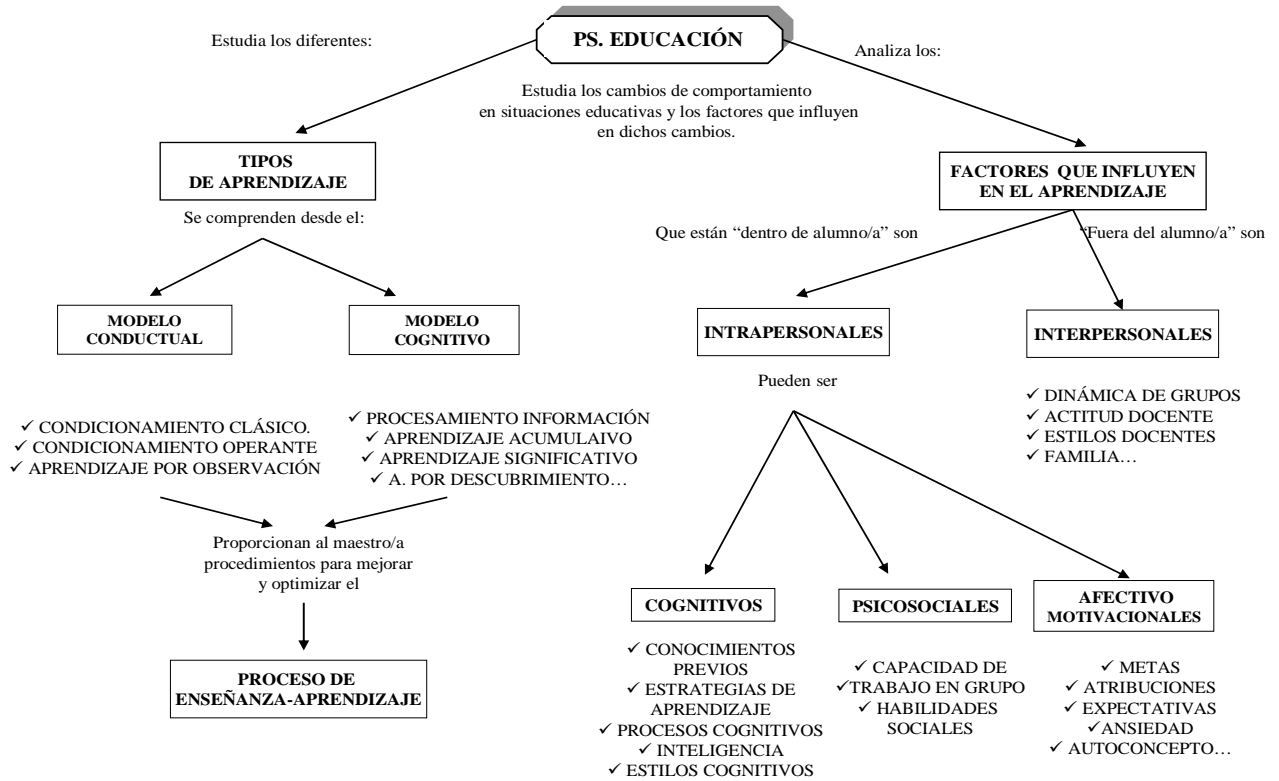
PS. EDUCACIÓN

Estudia los diferentes:

Analiza los:

Estudia los cambios de comportamiento en situaciones educativas y los factores que influyen en dichos cambios.

TIPOS DE APRENDIZAJE

Se comprenden desde el:

MODELO CONDUCTUAL

MODELO COGNITIVO

✓ CONDICIONAMIENTO CLÁSICO.
✓ CONDICIONAMIENTO OPERANTE
✓ APRENDIZAJE POR OBSERVACIÓN

✓ PROCESAMIENTO INFORMACIÓN
✓ APRENDIZAJE ACUMULAIVO
✓ APRENDIZAJE SIGNIFICATIVO
✓ A. POR DESCUBRIMIENTO…

Proporcionan al maestro/a procedimientos para mejorar y optimizar el

PROCESO DE ENSEÑANZA-APRENDIZAJE

FACTORES QUE INFLUYEN EN EL APRENDIZAJE

Que están "dentro de alumno/a" son

"Fuera del alumno/a" son

INTRAPERSONALES

INTERPERSONALES

Pueden ser

✓ DINÁMICA DE GRUPOS
✓ ACTITUD DOCENTE
✓ ESTILOS DOCENTES
✓ FAMILIA…

COGNITIVOS

PSICOSOCIALES

AFECTIVO MOTIVACIONALES

✓ CONOCIMIENTOS PREVIOS
✓ ESTRATEGIAS DE APRENDIZAJE
✓ PROCESOS COGNITIVOS
✓ INTELIGENCIA
✓ ESTILOS COGNITIVOS

✓ CAPACIDAD DE
✓TRABAJO EN GRUPO
✓ HABILIDADES SOCIALES

✓ METAS
✓ ATRIBUCIONES
✓ EXPECTATIVAS
✓ANSIEDAD
✓ AUTOCONCEPTO…